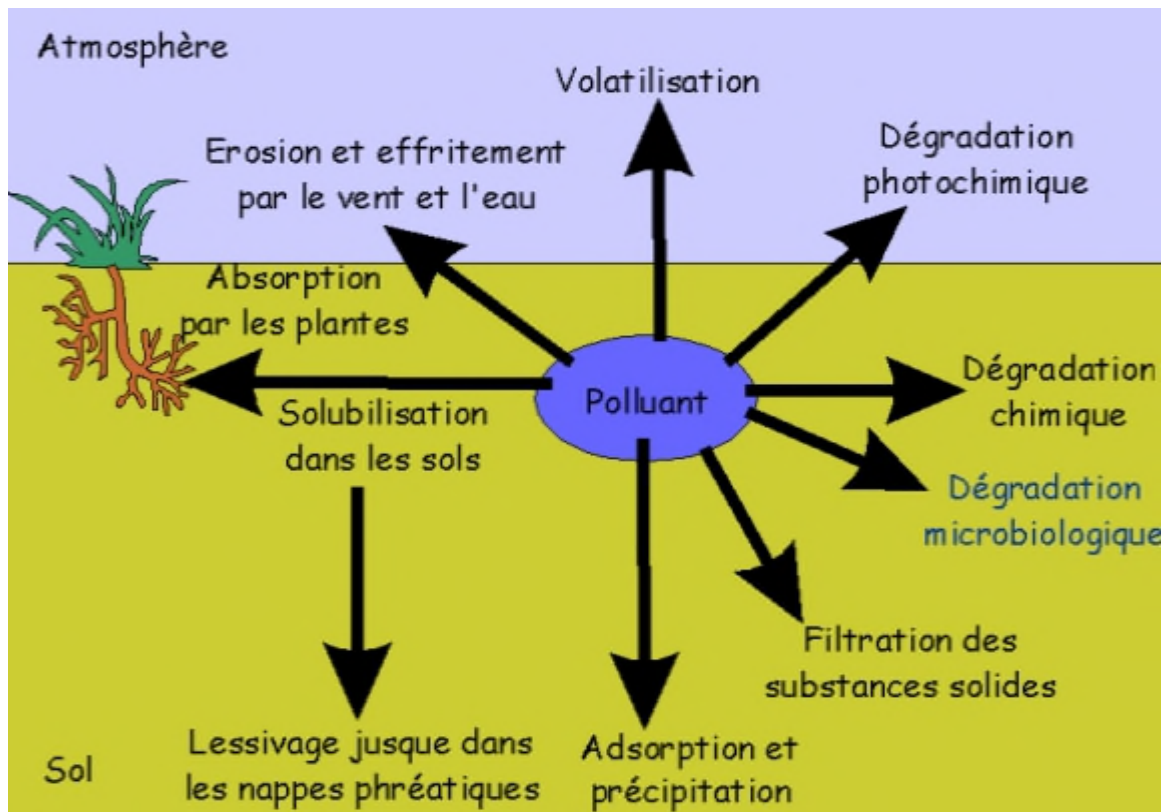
Atmosphère

Volatilisation

Erosion et effritement par le vent et l'eau

Dégradation photochimique

Absorption par les plantes

Polluant

Dégradation chimique

Solubilisation dans les sols

Dégradation microbiologique

Filtration des substances solides

Lessivage jusque dans les nappes phréatiques

Adsorption et précipitation

Sol